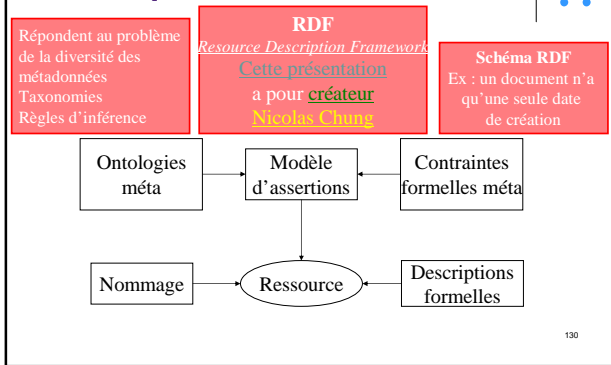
Répondent au problème de la diversité des métadonnées
Taxonomies
Règles d'inférence

RDF
Resource Description Framework
Cette présentation
a pour créateur
Nicolas Chung

Schéma RDF
Ex : un document n'a qu'une seule date de création

Ontologies méta

Modèle d'assertions

Contraintes formelles méta

Nommage

Ressource

Descriptions formelles

130